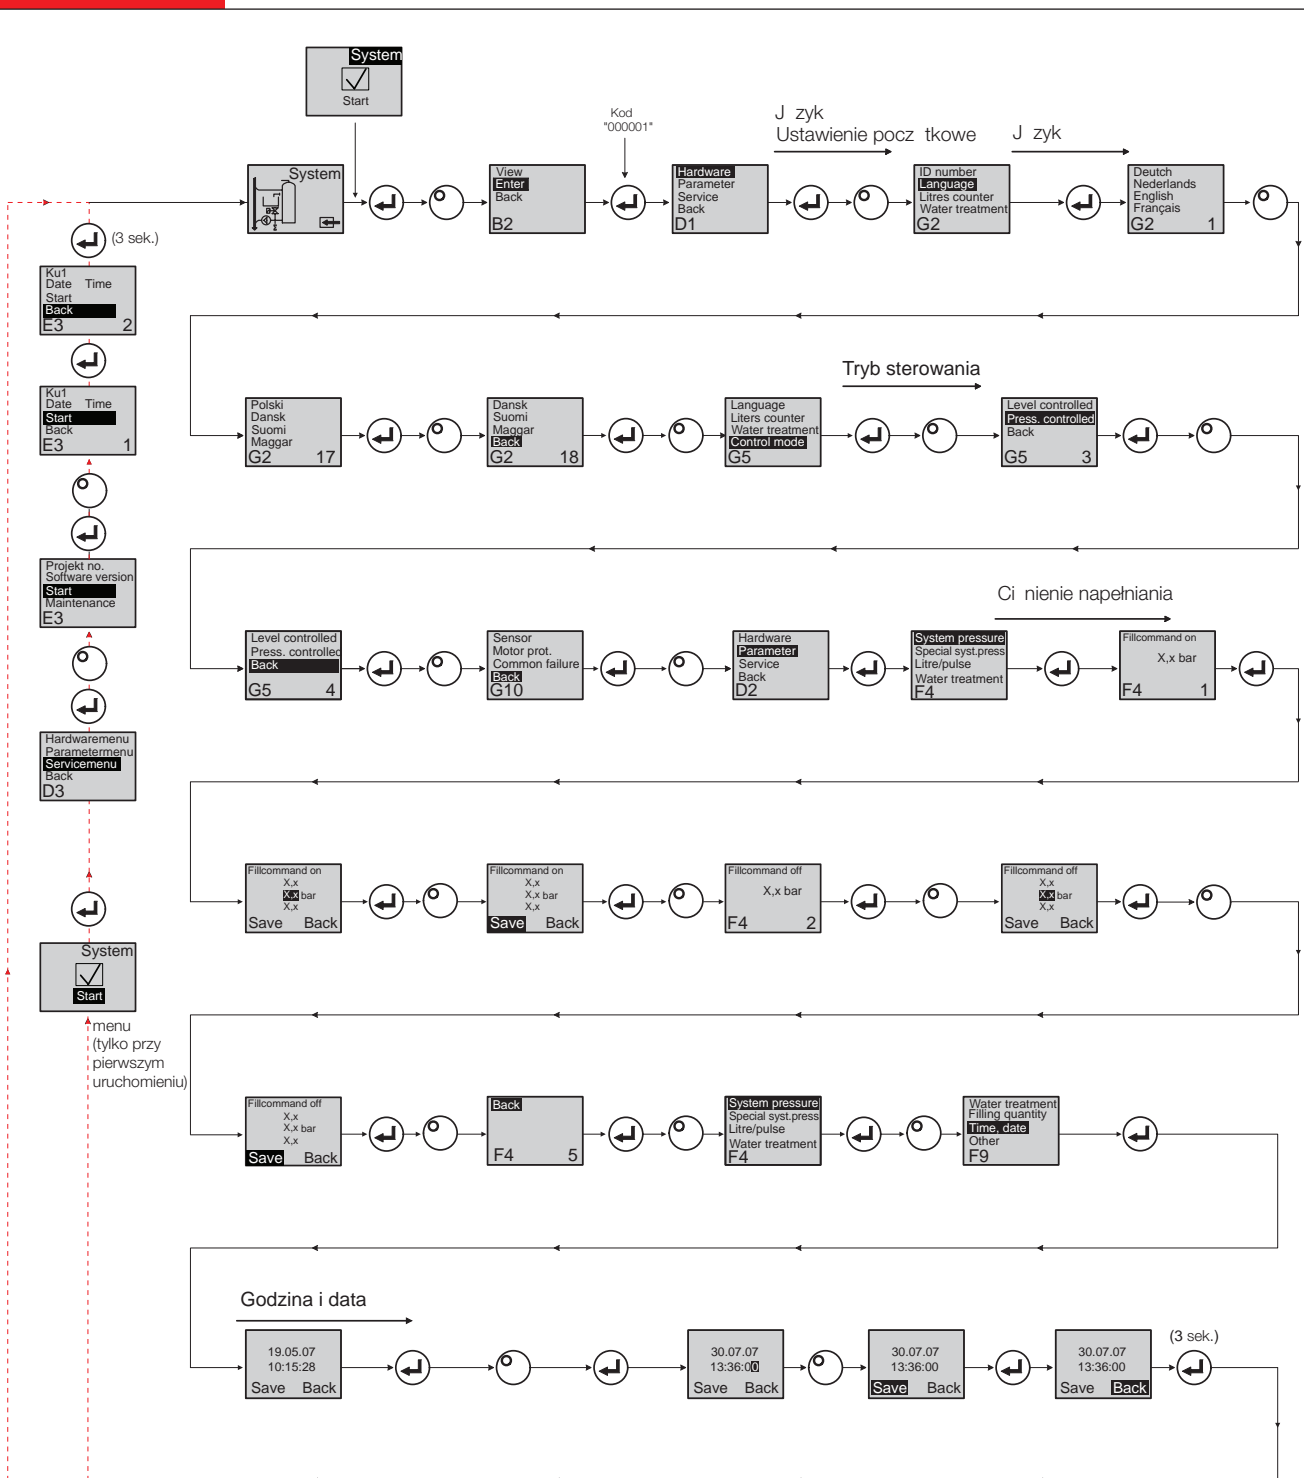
System
Start

Kod
"000001"

J zyk
Ustawienie pocz tkowe

J zyk

System

View
Enter
Back
B2

Hardware
Parameter
Service
Back
D1

ID number
Language
Litres counter
Water treatment
G2

Deutch
Nederlands
English
Français
G2 1

(3 sek.)

Ku1
Date Time
Start
Back
E3 2

Ku1
Date Time
Start
Back
E3 1

Projekt no.
Software version
Start
Maintenance
E3

Hardwaremenu
Parametermenu
Servicemenu
Back
D3

System
Start

menu
(tylko przy pierwszym uruchomieniu)

Polski
Dansk
Suomi
Maggar
G2 17

Dansk
Suomi
Maggar
Back
G2 18

Tryb sterowania

Language
Liters counter
Water treatment
Control mode
G5

Level controlled
Press. controlled
Back
G5 3

Level controlled
Press. controlled
Back
G5 4

Sensor
Motor prot.
Common failure
Back
G10

Hardware
Parameter
Service
Back
D2

Ci nienie napełniania

System pressure
Special syst.press
Litre/pulse
Water treatment
F4

Fillcommand on
X,x bar
F4 1

Fillcommand on
X,x
X,x bar
X,x
Save Back

Fillcommand on
X,x
X,x bar
X,x
Save Back

Fillcommand off
X,x bar
F4 2

Fillcommand off
X,x
X,x bar
X,x
Save Back

Fillcommand off
X,x
X,x bar
X,x
Save Back

Back
F4 5

System pressure
Special syst.press
Litre/pulse
Water treatment
F4

Water treatment
Filling quantity
Time, date
Other
F9

Godzina i data

19.05.07
10:15:28
Save Back

30.07.07
13:36:00
Save Back

30.07.07
13:36:00
Save Back

30.07.07
13:36:00
Save Back

(3 sek.)